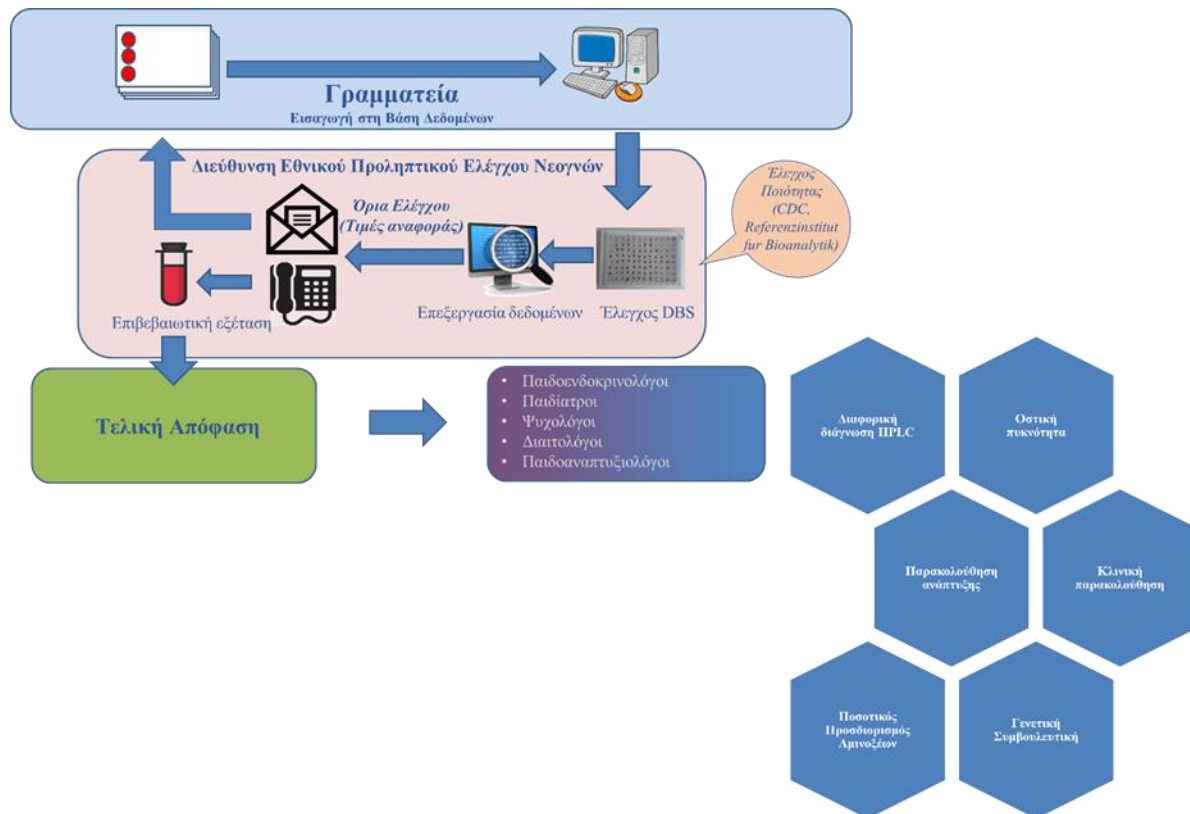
Γραμματεία
Εισαγωγή στη Βάση Δεδομένων

Διεύθυνση Εθνικού Προληπτικού Ελέγχου Νεογνών

Όρια Ελέγχου
(Τιμές αναφοράς)

Έλεγχος Ποιότητας (CDC, Referenzinstitut fur Bioanalytik)

Επιβεβαιωτική εξέταση

Επεξεργασία δεδομένων

Έλεγχος DBS

Τελική Απόφαση

• Παιδοενδοκρινολόγοι
• Παιδίατροι
• Ψυχολόγοι
• Διαιτολόγοι
• Παιδοαναπτυξιολόγοι

Διαφορική διάγνωση HPLC

Οστική πυκνότητα

Παρακολούθηση ανάπτυξης

Κλινική παρακολούθηση

Ποσοτικός Προσδιορισμός Αμινοξέων

Γενετική Συμβουλευτική